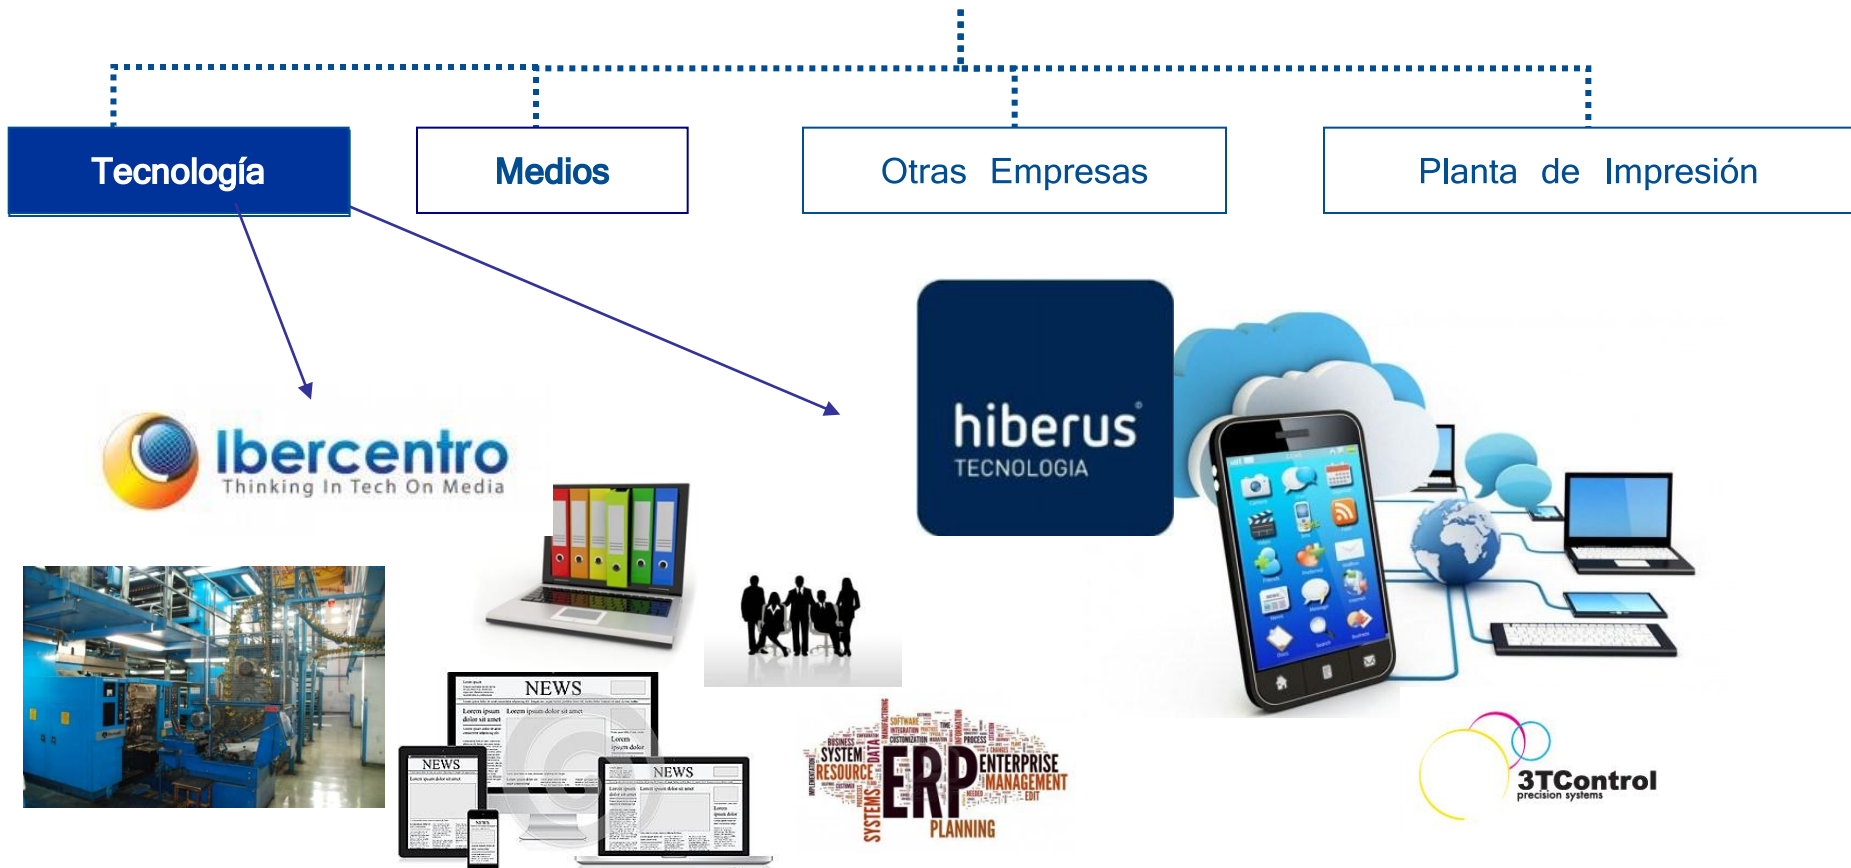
Tecnología

Medios

Otras Empresas

Planta de Impresión

Ibercentro
Thinking In Tech On Media

hiberus
TECNOLOGIA

NEWS

NEWS

NEWS

ERP
ENTERPRISE
RESOURCE
PLANNING
MANAGEMENT
SYSTEM
SYSTEMS

3TControl
precision systems